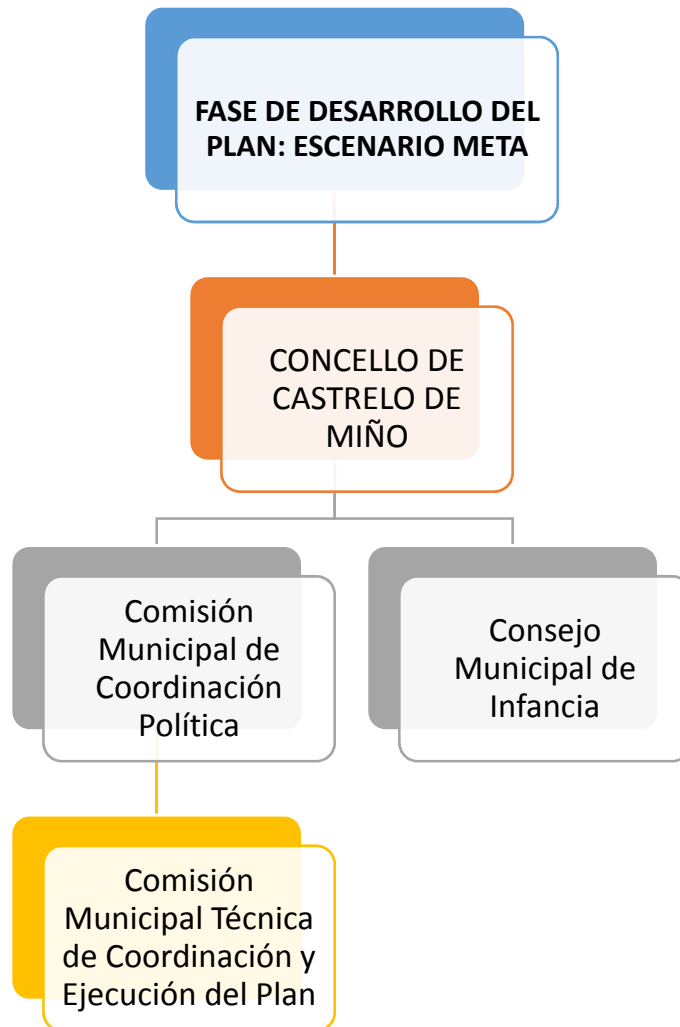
FASE DE DESARROLLO DEL PLAN: ESCENARIO META

CONCELLO DE CASTRELO DE MIÑO

Comisión Municipal de Coordinación Política

Consejo Municipal de Infancia

Comisión Municipal Técnica de Coordinación y Ejecución del Plan